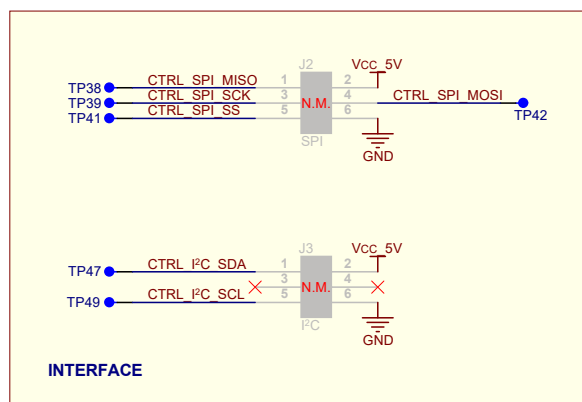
J2

TP38 CTRL_SPI_MISO 1 2 Vcc_5V
TP39 CTRL_SPI_SCK 3 N.M. 4 CTRL_SPI_MOSI TP42
TP41 CTRL_SPI_SS 5 6
SPI
GND

J3

TP47 CTRL_I$^2$C_SDA 1 2 Vcc_5V
3 N.M. 4
TP49 CTRL_I$^2$C_SCL 5 6
I$^2$C
GND

INTERFACE